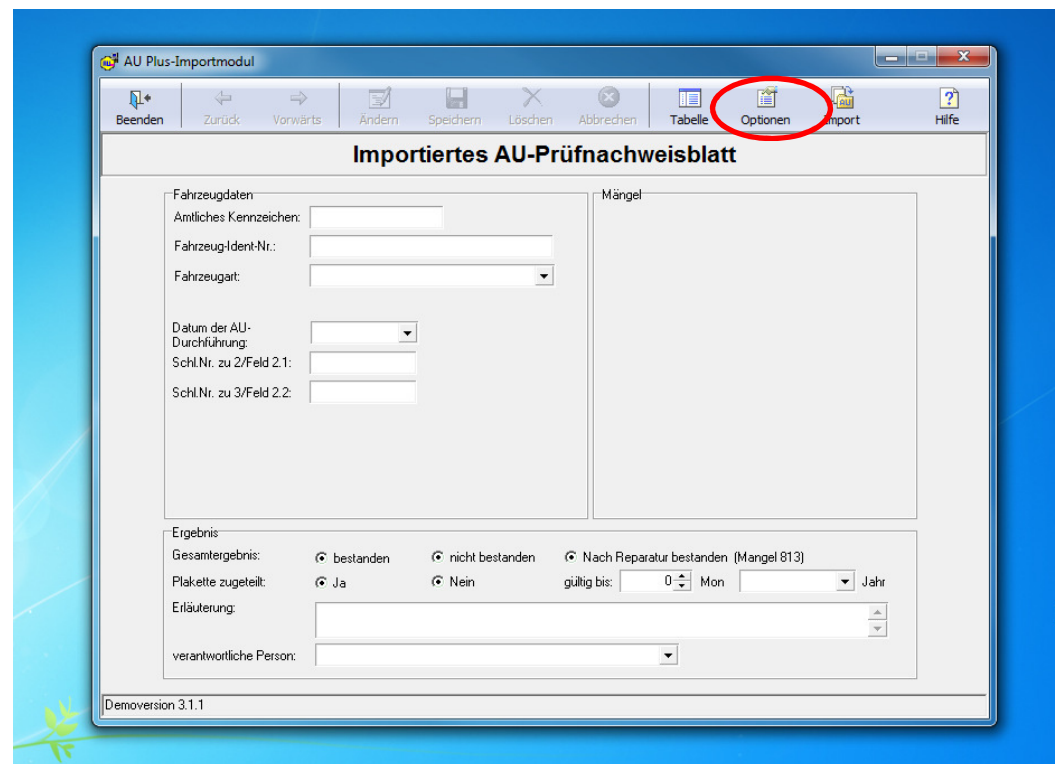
AU Plus-Importmodul

Beenden Zurück Vorwärts Ändern Speichern Löschen Abbrechen Tabelle Optionen Import Hilfe

Importiertes AU-Prüfnachweisblatt

Fahrzeugdaten
Amtliches Kennzeichen:
Fahrzeug-Ident-Nr.:
Fahrzeugart:
Datum der AU-Durchführung:
Schl.Nr. zu 2/Feld 2.1:
Schl.Nr. zu 3/Feld 2.2:

Mängel

Ergebnis
Gesamtergebnis: bestanden nicht bestanden Nach Reparatur bestanden (Mangel 813)
Plakette zugeteilt: Ja Nein gültig bis: 0 Mon Jahr
Erläuterung:
verantwortliche Person:

Demoversion 3.1.1